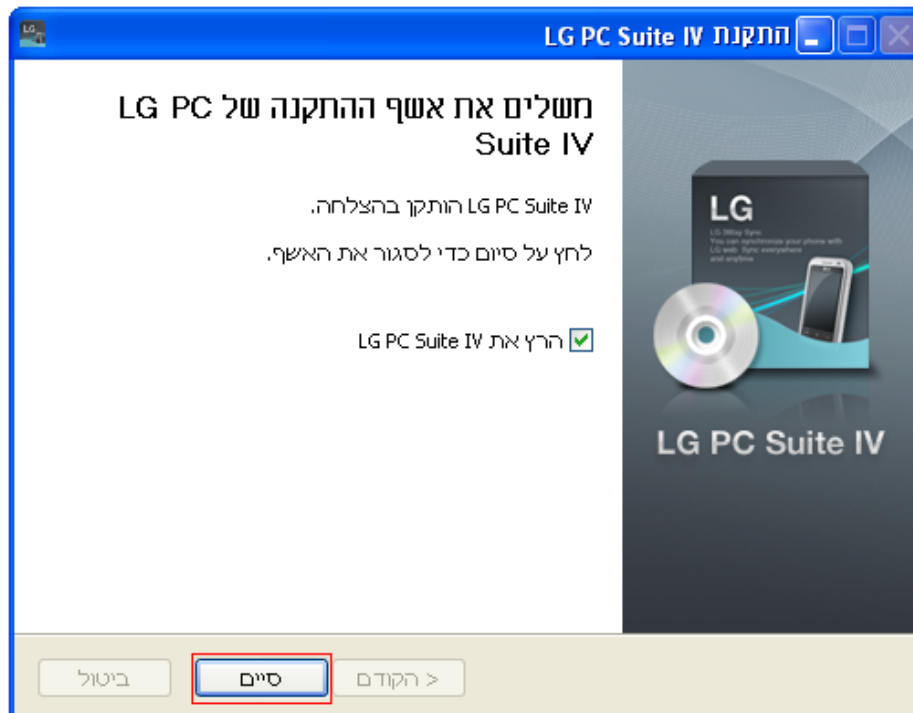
התקנת LG PC Suite IV

משלים את אשף ההתקנה של LG PC Suite IV

LG PC Suite IV הותקן בהצלחה.

לחץ על סיום כדי לסגור את האשף.

הרץ את LG PC Suite IV

LG

LG 3Way Sync
You can synchronize your phone with LG web. Sync everywhere and anytime

LG PC Suite IV

< הקודם

סיום

ביטול